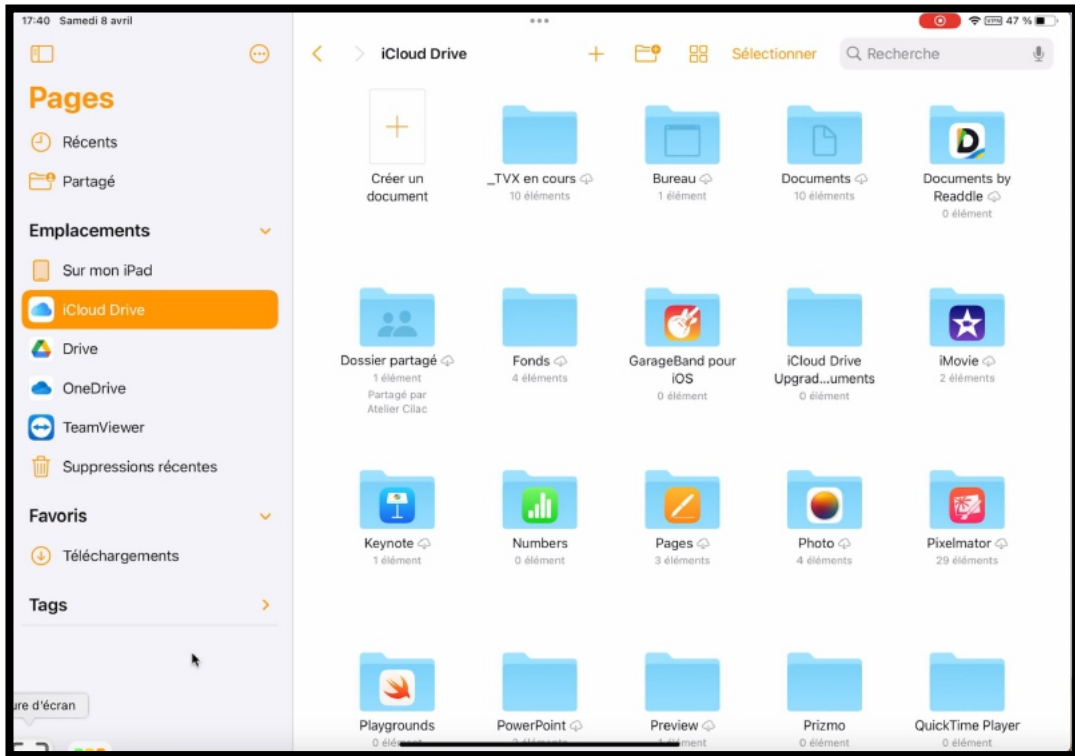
17:40 Samedi 8 avril

47 %

Pages

Récents

Partagé

Emplacements

Sur mon iPad

iCloud Drive

Drive

OneDrive

TeamViewer

Suppressions récentes

Favoris

Téléchargements

Tags

ure d'écran

iCloud Drive

Sélectionner

Recherche

Créer un document

_TVX en cours
10 éléments

Bureau
1 élément

Documents
10 éléments

Documents by Readdle
0 élément

Dossier partagé
1 élément
Partagé par Atelier Cilac

Fonds
4 éléments

GarageBand pour iOS
0 élément

iCloud Drive Upgrad...uments
0 élément

iMovie
2 éléments

Keynote
1 élément

Numbers
0 élément

Pages
3 éléments

Photo
4 éléments

Pixelmator
29 éléments

Playgrounds
0 élément

PowerPoint
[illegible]

Preview
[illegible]

Prizmo
0 élément

QuickTime Player
0 élément